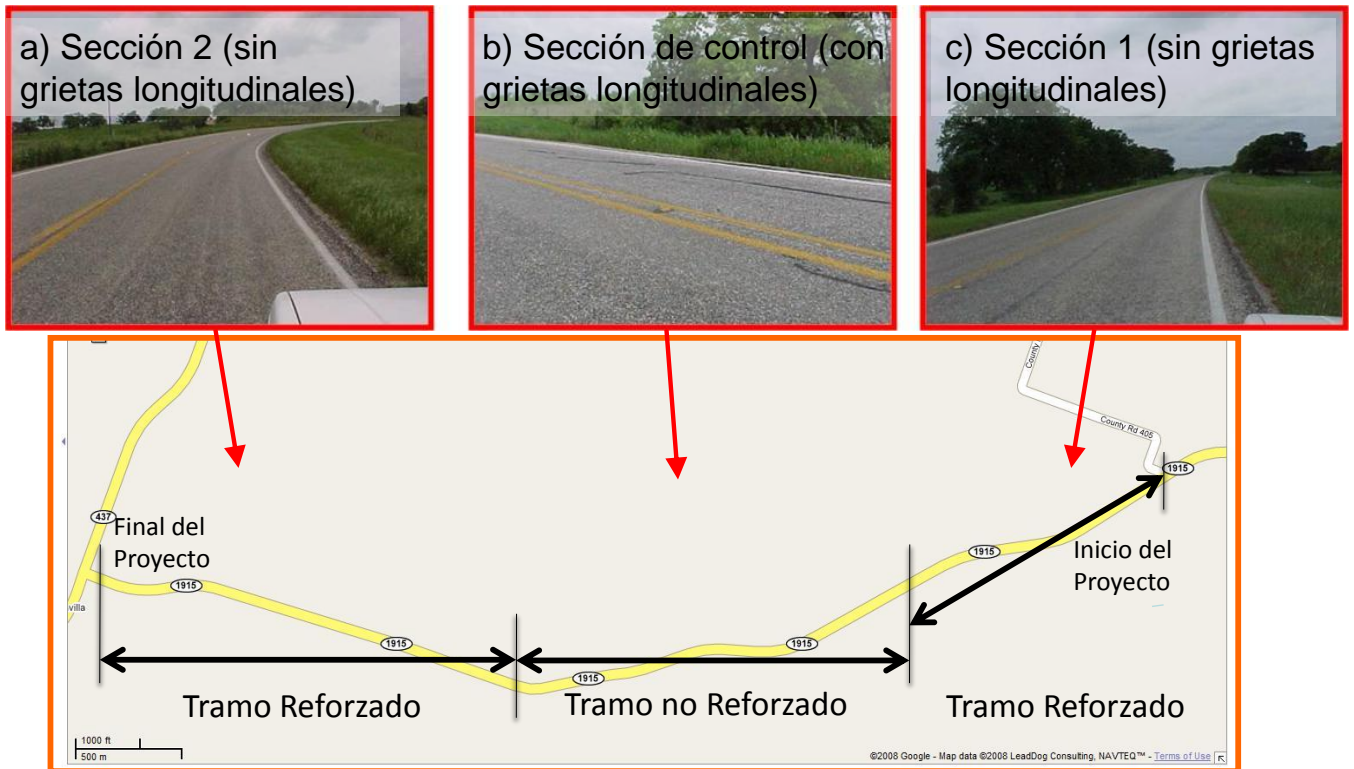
a) Sección 2 (sin grietas longitudinales)

b) Sección de control (con grietas longitudinales)

c) Sección 1 (sin grietas longitudinales)

County

County Rd 405

1915

437

Final del Proyecto

1915

villa

1915

1915

1915

1915

Inicio del Proyecto

Tramo Reforzado

Tramo no Reforzado

Tramo Reforzado

1000 ft
500 m

©2008 Google - Map data ©2008 LeadDog Consulting, NAVTEQ™ - Terms of Use